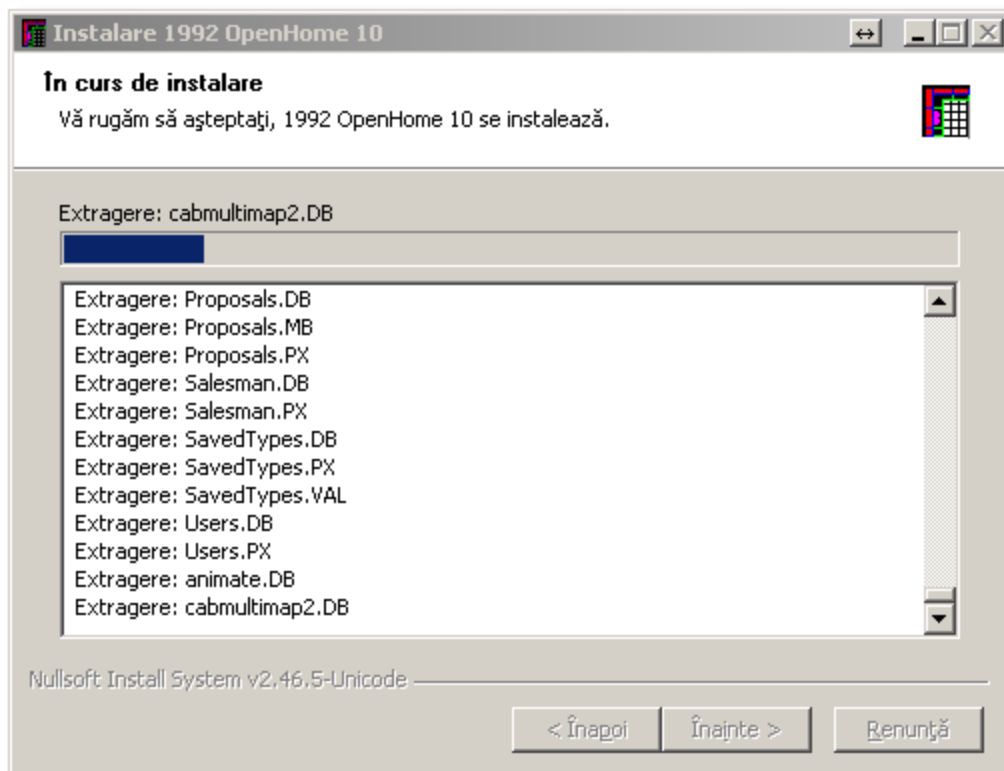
Instalare 1992 OpenHome 10

În curs de instalare

Vă rugăm să aşteptaţi, 1992 OpenHome 10 se instalează.

Extragere: cabmultimap2.DB

Extragere: Proposals.DB
Extragere: Proposals.MB
Extragere: Proposals.PX
Extragere: Salesman.DB
Extragere: Salesman.PX
Extragere: SavedTypes.DB
Extragere: SavedTypes.PX
Extragere: SavedTypes.VAL
Extragere: Users.DB
Extragere: Users.PX
Extragere: animate.DB
Extragere: cabmultimap2.DB

Nullsoft Install System v2.46.5-Unicode

< Înapoi | Înainte > | Renunţă